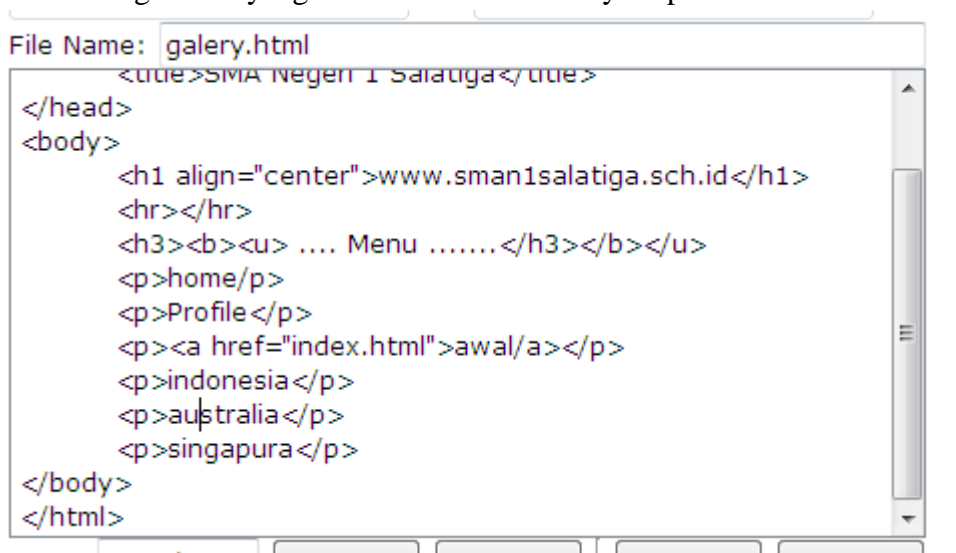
File Name: galery.html

<title>SMA Negeri 1 Salatiga</title>
</head>
<body>
<h1 align="center">www.sman1salatiga.sch.id</h1>
<hr></hr>
<h3><b><u> .... Menu .......</h3></b></u>
<p>home/p>
<p>Profile</p>
<p><a href="index.html">awal/a></p>
<p>indonesia</p>
<p>australia</p>
<p>singapura</p>
</body>
</html>